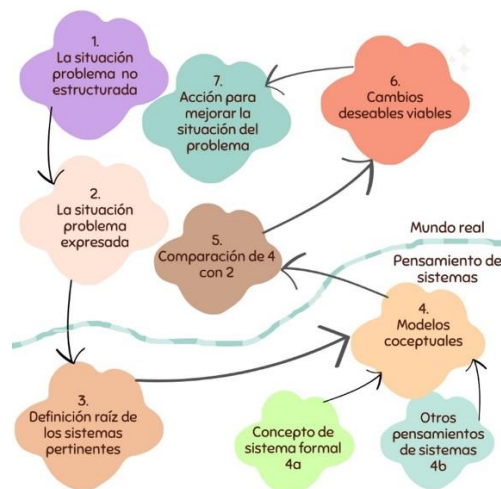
1.
La situación problema no estructurada

7.
Acción para mejorar la situación del problema

6.
Cambios deseables viables

2.
La situación problema expresada

5.
Comparación de 4 con 2

Mundo real

Pensamiento de sistemas

4.
Modelos coceptuales

3.
Definición raíz de los sistemas pertinentes

Concepto de sistema formal
4a

Otros pensamientos de sistemas
4b